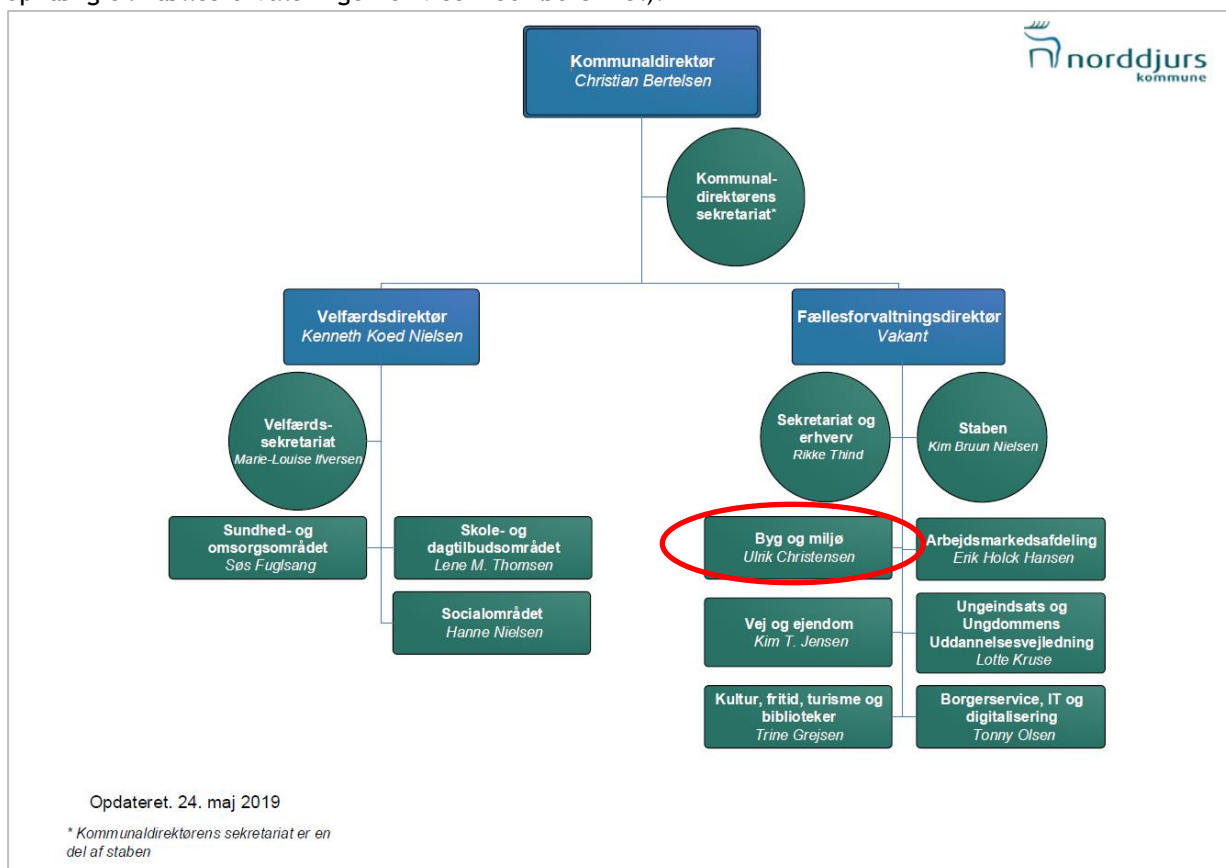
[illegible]

norddjurs kommune

Kommunaldirektør
Christian Bertelsen

Kommunal-direktørens sekretariat*

Velfærdsdirektør
Kenneth Koed Nielsen

Fællesforvaltningsdirektør
Vakant

Velfærds-sekretariat
Marie-Louise Iversen

Sekretariat og erhverv
Rikke Thind

Staben
Kim Bruun Nielsen

Sundhed- og omsorgsområdet
Søs Fuglsang

Skole- og dagtilbudsområdet
Lene M. Thomsen

Socialområdet
Hanne Nielsen

Byg og miljø
Ulrik Christensen

Arbejdsmarkedsafdeling
Erik Holck Hansen

Vej og ejendom
Kim T. Jensen

Ungeindsats og Ungdommens Uddannelsesvejledning
Lotte Kruse

Kultur, fritid, turisme og biblioteker
Trine Grejsen

Borgerservice, IT og digitalisering
Tonny Olsen

Opdateret. 24. maj 2019

* Kommunaldirektørens sekretariat er en del af staben